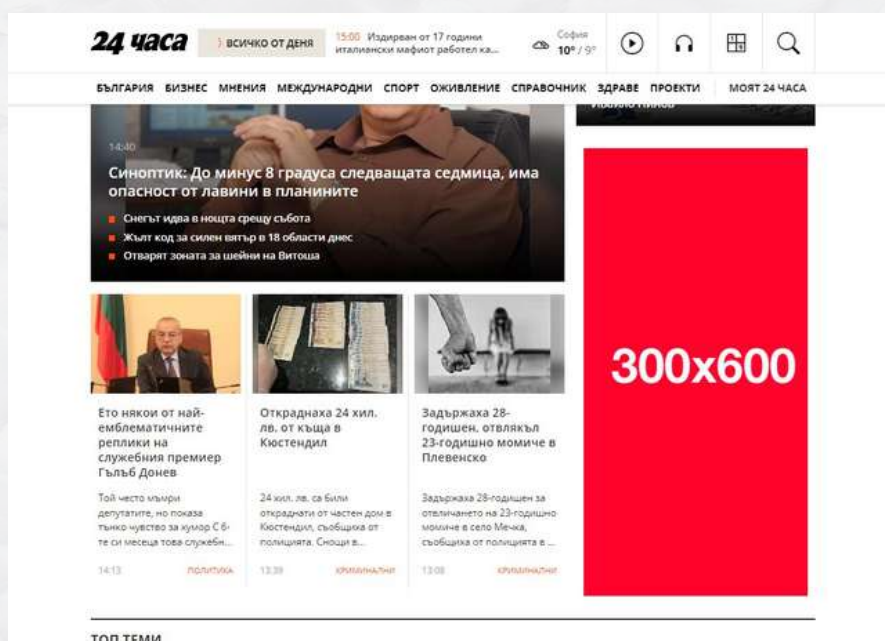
24 часа
ВСИЧКО ОТ ДЕНЯ
15:00 Издирван от 17 години италиански мафиот работел ка...
София 10° / 9°

БЪЛГАРИЯ БИЗНЕС МНЕНИЯ МЕЖДУНАРОДНИ СПОРТ ОЖИВЛЕНИЕ СПРАВОЧНИК ЗДРАВЕ ПРОЕКТИ МОЯТ 24 ЧАСА

14:40
Синоптик: До минус 8 градуса следващата седмица, има опасност от лавини в планините
Снегът идва в нощта срещу събота
Жълт код за силен вятър в 18 области днес
Отвърят зоната за шейни на Витоша

Ето някои от най-емблематичните реплики на служебния премиер Гълъб Донев
Той често мъмри депутатите, но показа тънко чувство за хумор С 6-те си месеца това служебн...
14:13 ПОЛИТИКА

Откраднаха 24 хил. лв. от къща в Кюстендил
24 хил. лв. са били откраднати от частен дом в Кюстендил, съобщиха от полицията. Снощи в...
13:39 КРИМИНАЛНИ

Задържаха 28-годишен, отвлякъл 23-годишно момиче в Плевенско
Задържаха 28-годишен за отвличането на 23-годишно момиче в село Мечка, съобщиха от полицията в ...
13:08 КРИМИНАЛНИ

300x600

ТОП ТЕМИ